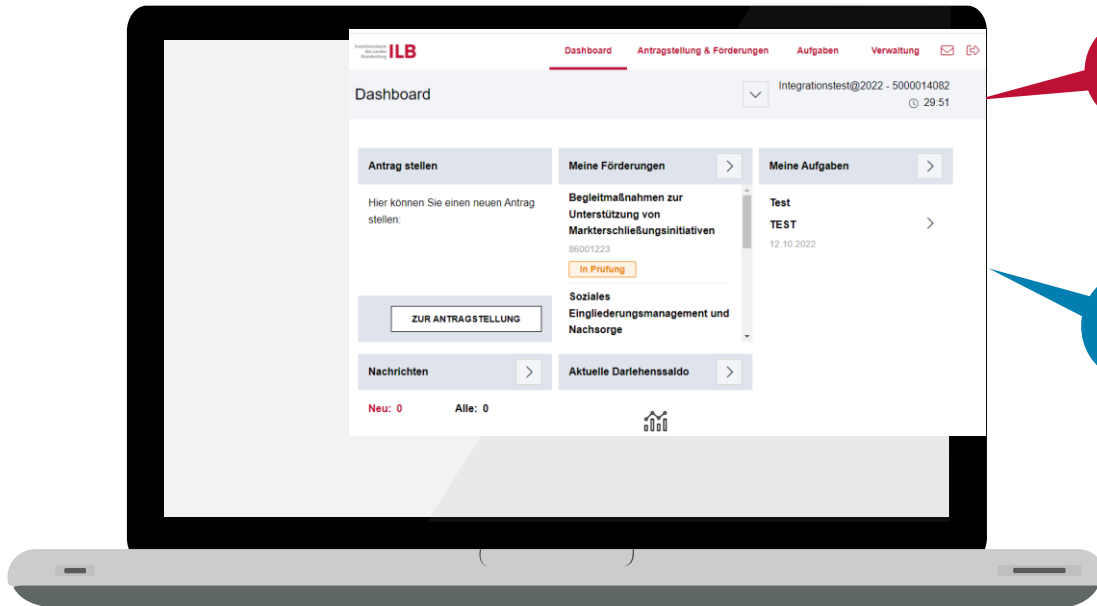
Investitionsbank des Landes Brandenburg ILB

Dashboard Antragstellung & Förderungen Aufgaben Verwaltung

Dashboard

Integrationstest@2022 - 5000014082
29:51

Antrag stellen

Hier können Sie einen neuen Antrag stellen:

ZUR ANTRAGSTELLUNG

Meine Förderungen

Begleitmaßnahmen zur Unterstützung von Markterschließungsinitiativen
86001223
In Prüfung

Soziales Eingliederungsmanagement und Nachsorge

Meine Aufgaben

Test
TEST
12.10.2022

Nachrichten

Neu: 0 Alle: 0

Aktuelle Darlehenssaldo